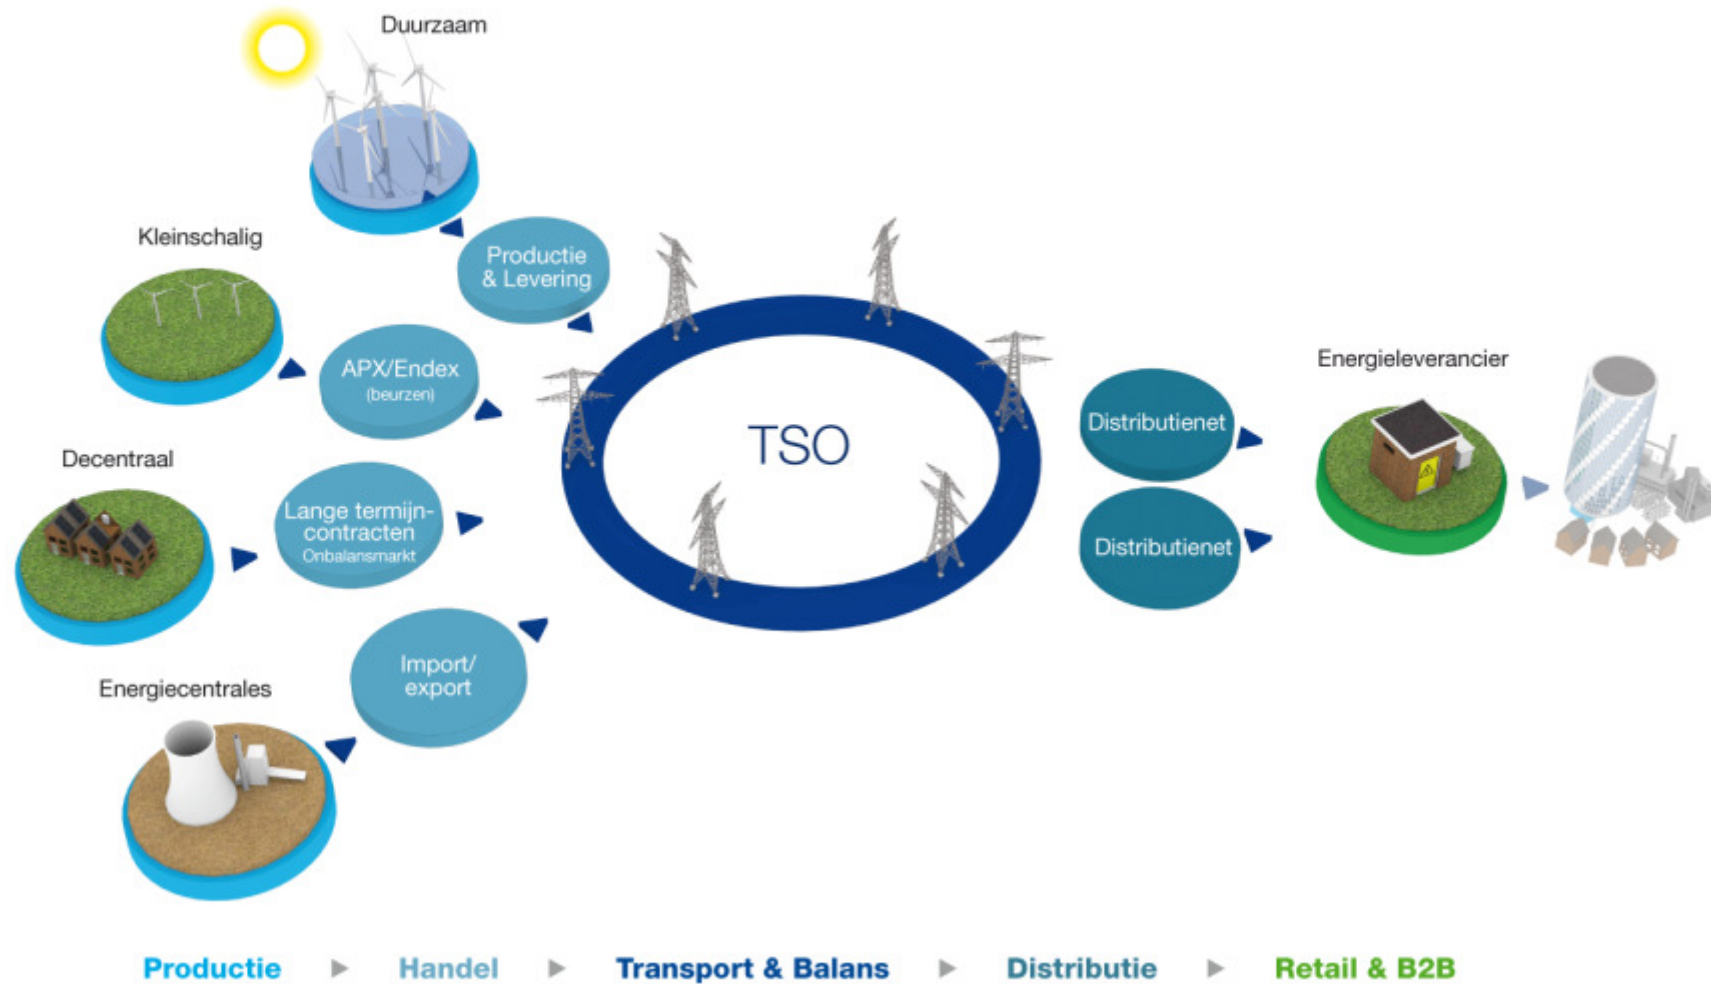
Duurzaam

Kleinschalig

Decentraal

Energiecentrales

Productie & Levering

APX/Endex (beurzen)

Lange termijn-contracten Onbalansmarkt

Import/ export

TSO

Distributienet

Distributienet

Energieleverancier

Productie ▸ Handel ▸ Transport & Balans ▸ Distributie ▸ Retail & B2B